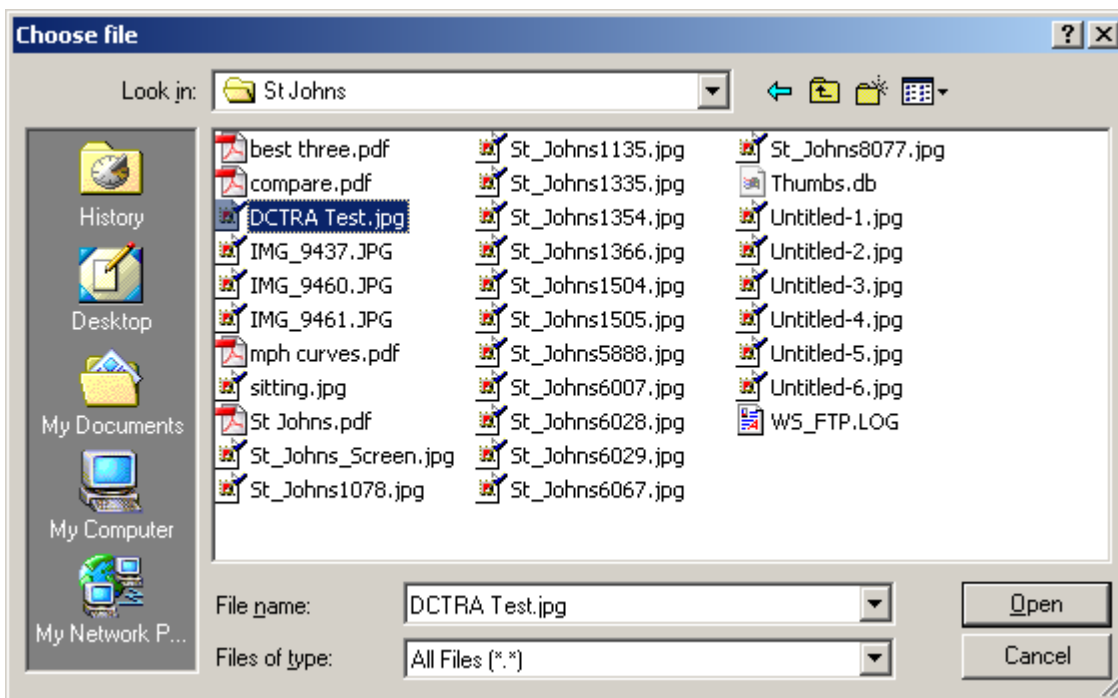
Choose file

?
X

Look in: St Johns

History
Desktop
My Documents
My Computer
My Network P...

best three.pdf
compare.pdf
DCTRA Test.jpg
IMG_9437.JPG
IMG_9460.JPG
IMG_9461.JPG
mph curves.pdf
sitting.jpg
St Johns.pdf
St_Johns_Screen.jpg
St_Johns1078.jpg

St_Johns1135.jpg
St_Johns1335.jpg
St_Johns1354.jpg
St_Johns1366.jpg
St_Johns1504.jpg
St_Johns1505.jpg
St_Johns5888.jpg
St_Johns6007.jpg
St_Johns6028.jpg
St_Johns6029.jpg
St_Johns6067.jpg

St_Johns8077.jpg
Thumbs.db
Untitled-1.jpg
Untitled-2.jpg
Untitled-3.jpg
Untitled-4.jpg
Untitled-5.jpg
Untitled-6.jpg
WS_FTP.LOG

File name: DCTRA Test.jpg
Files of type: All Files (*.*)

Open
Cancel